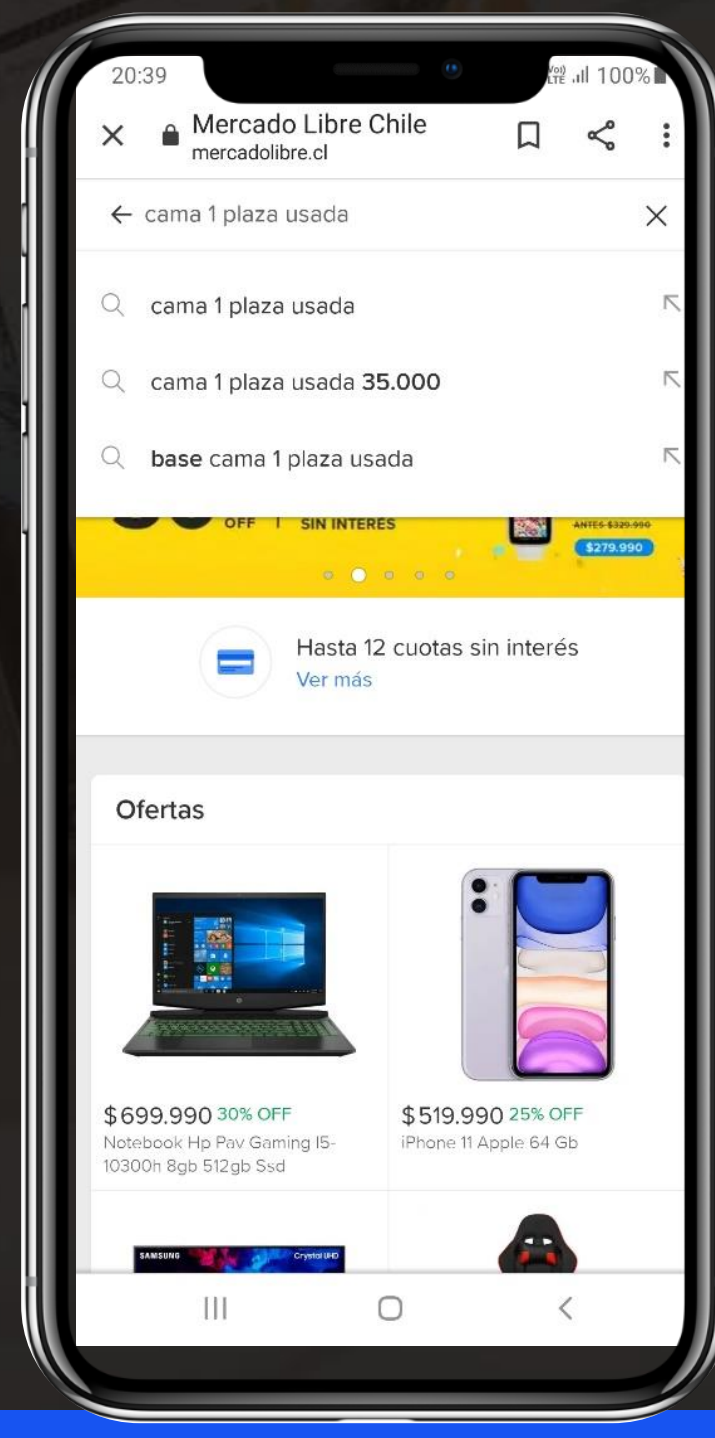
20:39
Vo) LTE 100%

Mercado Libre Chile
mercadolibre.cl

cama 1 plaza usada

cama 1 plaza usada

cama 1 plaza usada 35.000

base cama 1 plaza usada

OFF | SIN INTERES

ANTES $329.990
$279.990

Hasta 12 cuotas sin interés
Ver más

Ofertas

$699.990 30% OFF
Notebook Hp Pav Gaming I5-10300h 8gb 512gb Ssd

$519.990 25% OFF
iPhone 11 Apple 64 Gb

SAMSUNG Crystal UHD